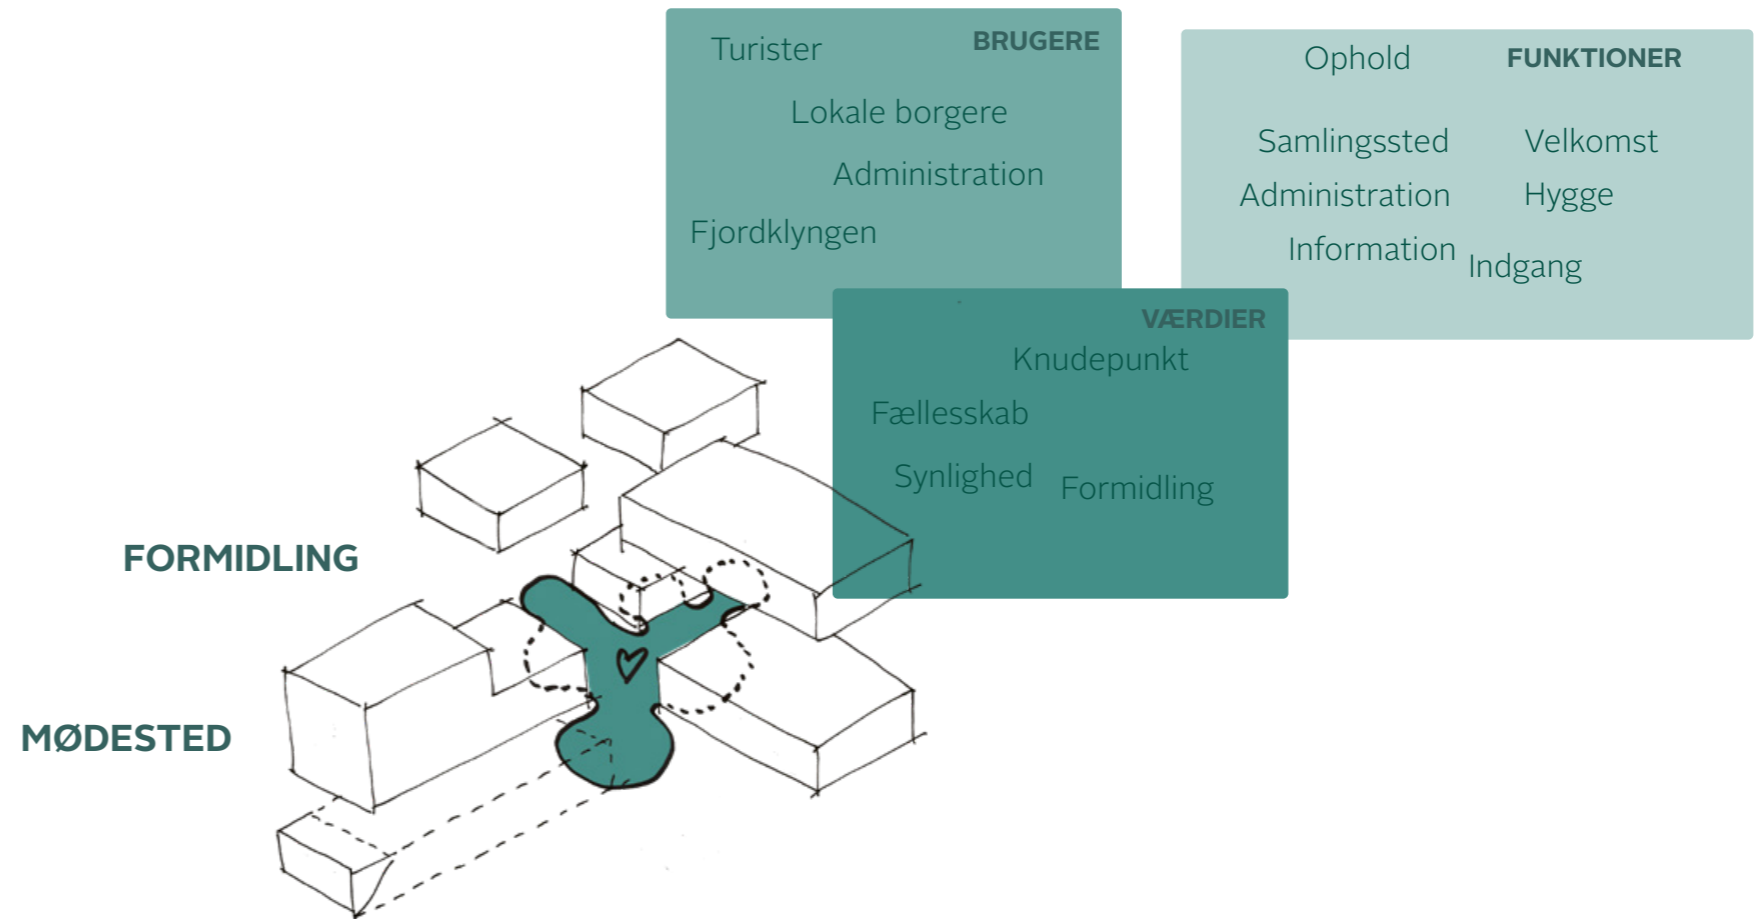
Turister BRUGERE

Lokale borgere

Administration

Fjordklyngen

Ophold FUNKTIONER

Samlingssted Velkomst

Administration Hygge

Information Indgang

VÆRDIER

Knudepunkt

Fællesskab

Synlighed Formidling

FORMIDLING

MØDESTED